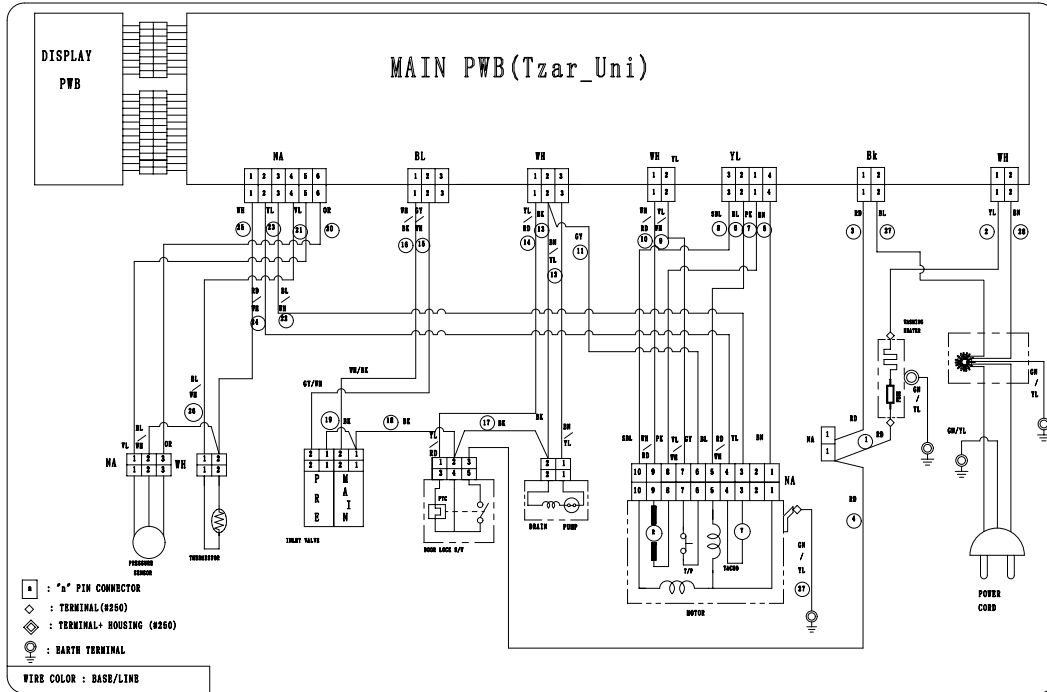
DISPLAY PWB

MAIN PWB(Tzar_Uni)

NA
1 2 3 4 5 6
1 2 3 4 5 6

BL
1 2 3
1 2 3

WH
1 2 3
1 2 3

WH
1 2
1 2

YL
3 2 1 4
3 2 1 4

Bk
1 2
1 2

WH
1 2
1 2

WH 35
YL 23
YL 21
OR 30

WH / BK 16
GY 15

YL / RD 14
BK 13
BN / YL 12
GY 11

WH / RD 10
WH / WH 9

SBL 8
BL 6
PK 7
BN 5

RD 3
BL 27

YL 2
BN 28

RD / WH 24
BL / WH 22

BL / WH 26

GY/WH
WH/BK

19
BK
18 BK
17 BK
BK
YL / RD
BN / YL

WASHING HEATER

GN / YL

GN / YL

GN/YL

RD
1 RD
NA 1 1

RD
4

BL
YL WH
OR
NA 1 2 3 / 1 2 3 WH 1 2 / 1 2

PRESSURE SENSOR
THERMISTOR

2 1 2 1
2 1 2 1
P R E
M A I N
INLET VALVE

1 2 3
3 4 5
PTC
DOOR LOCK S/W

2 1
2 1
DRAIN PUMP

SBL WH PK YL GY BL WH YL BN
WH RD WH
10 9 8 7 6 5 4 3 2 1
10 9 8 7 6 5 4 3 2 1
NA
T/P
TACHO
MOTOR

GN / YL
37

POWER CORD

n : "n" PIN CONNECTOR
: TERMINAL(#250)
: TERMINAL+ HOUSING (#250)
: EARTH TERMINAL

WIRE COLOR : BASE/LINE